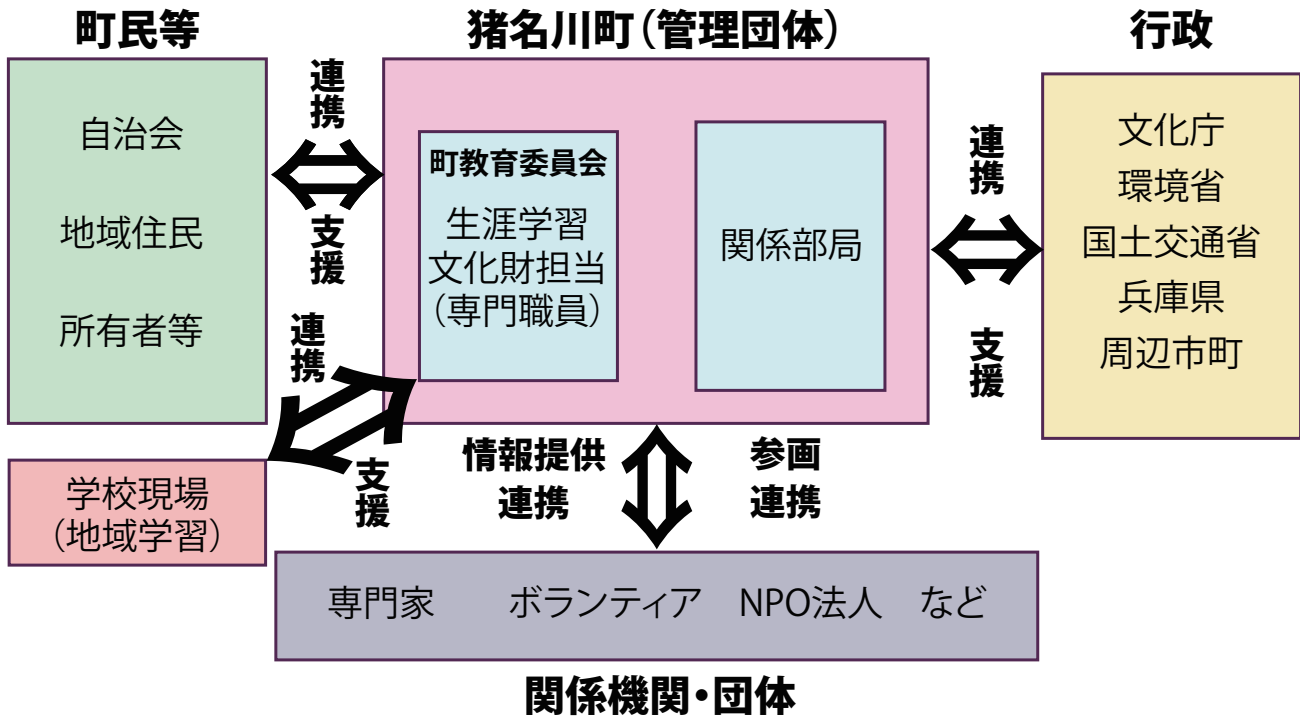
町民等

自治会

地域住民

所有者等

連携

支援

猪名川町（管理団体）

町教育委員会

生涯学習
文化財担当
（専門職員）

関係部局

連携

支援

行政

文化庁
環境省
国土交通省
兵庫県
周辺市町

連携

支援

学校現場
（地域学習）

情報提供
連携

参画
連携

専門家　ボランティア　NPO法人　など

関係機関・団体